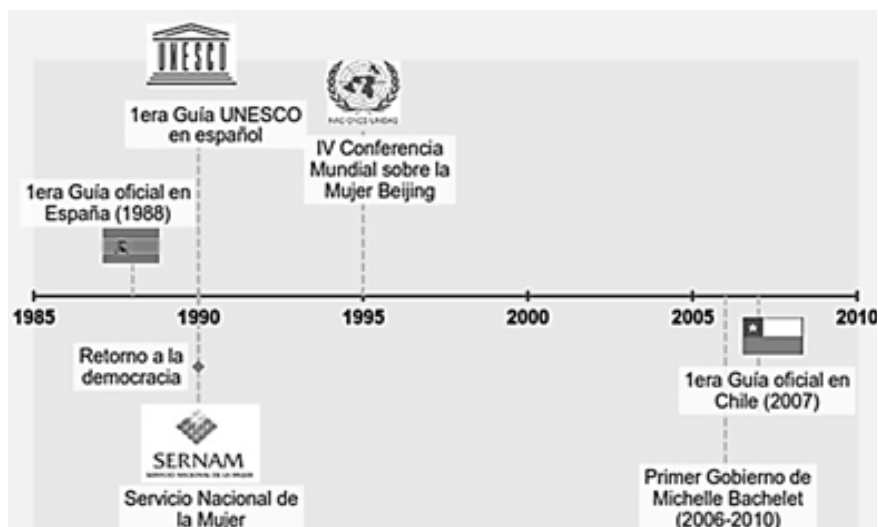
UNESCO

1era Guía UNESCO en español

NACIONES UNIDAS

IV Conferencia Mundial sobre la Mujer Beijing

1era Guía oficial en España (1988)

1985

1990

1995

2000

2005

2010

Retorno a la democracia

1era Guía oficial en Chile (2007)

SERNAM

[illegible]

Servicio Nacional de la Mujer

Primer Gobierno de Michelle Bachelet (2006-2010)